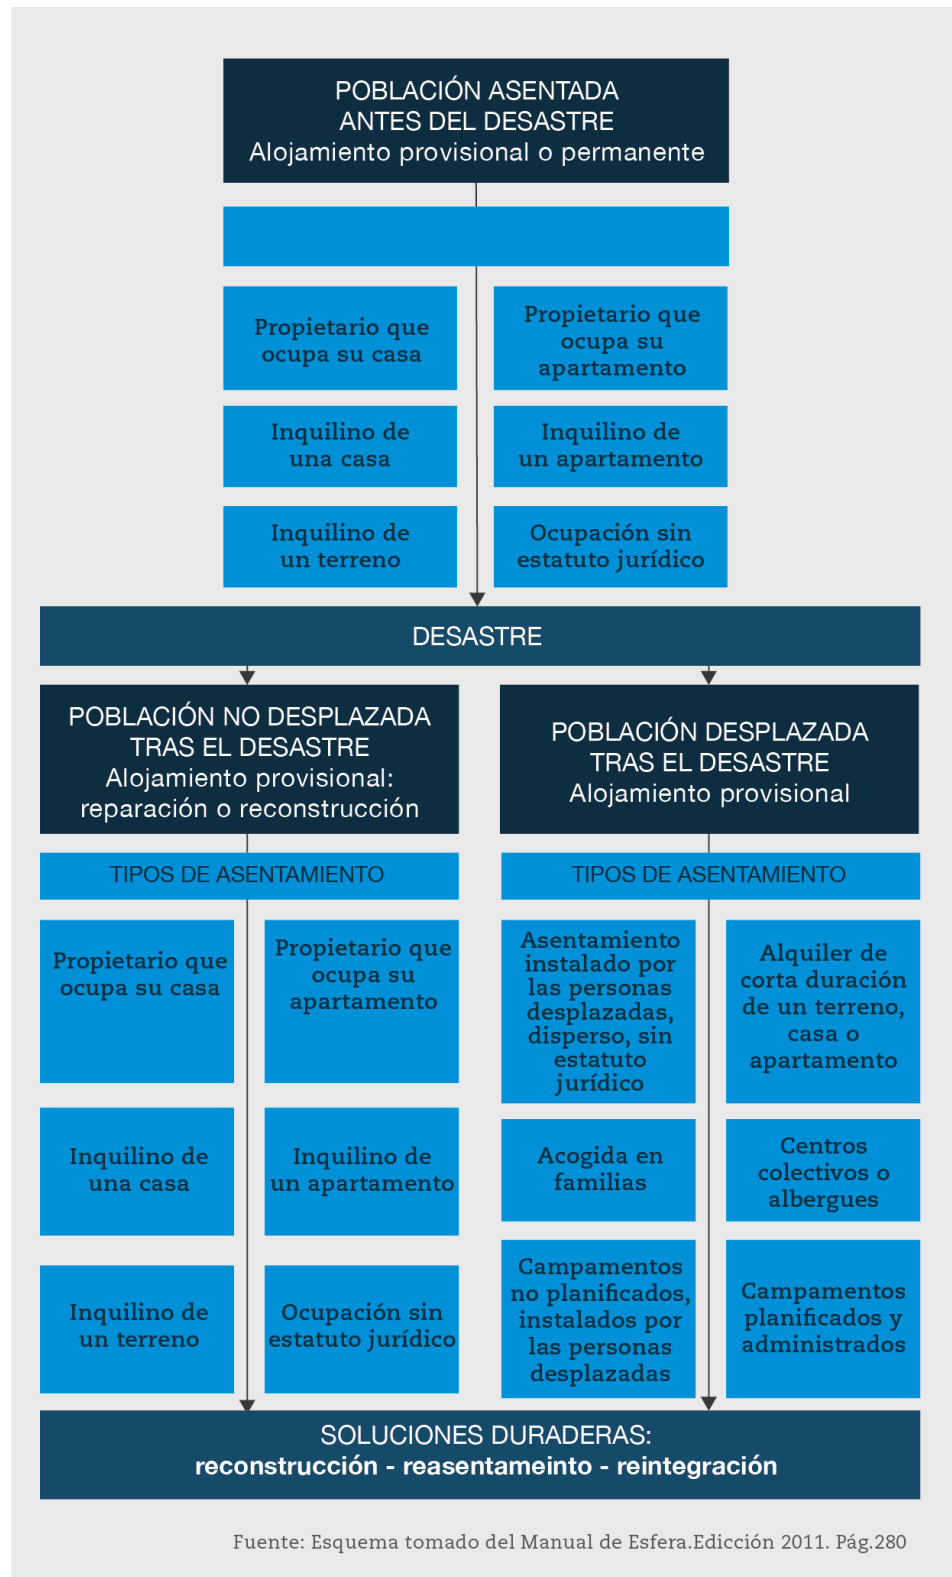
POBLACIÓN ASENTADA
ANTES DEL DESASTRE
Alojamiento provisional o permanente

Propietario que ocupa su casa

Propietario que ocupa su apartamento

Inquilino de una casa

Inquilino de un apartamento

Inquilino de un terreno

Ocupación sin estatuto jurídico

DESASTRE

POBLACIÓN NO DESPLAZADA
TRAS EL DESASTRE
Alojamiento provisional:
reparación o reconstrucción

POBLACIÓN DESPLAZADA
TRAS EL DESASTRE
Alojamiento provisional

TIPOS DE ASENTAMIENTO

TIPOS DE ASENTAMIENTO

Propietario que ocupa su casa

Propietario que ocupa su apartamento

Asentamiento instalado por las personas desplazadas, disperso, sin estatuto jurídico

Alquiler de corta duración de un terreno, casa o apartamento

Inquilino de una casa

Inquilino de un apartamento

Acogida en familias

Centros colectivos o albergues

Inquilino de un terreno

Ocupación sin estatuto jurídico

Campamentos no planificados, instalados por las personas desplazadas

Campamentos planificados y administrados

SOLUCIONES DURADERAS:
reconstrucción - reasentameinto - reintegración

Fuente: Esquema tomado del Manual de Esfera.Edicción 2011. Pág.280